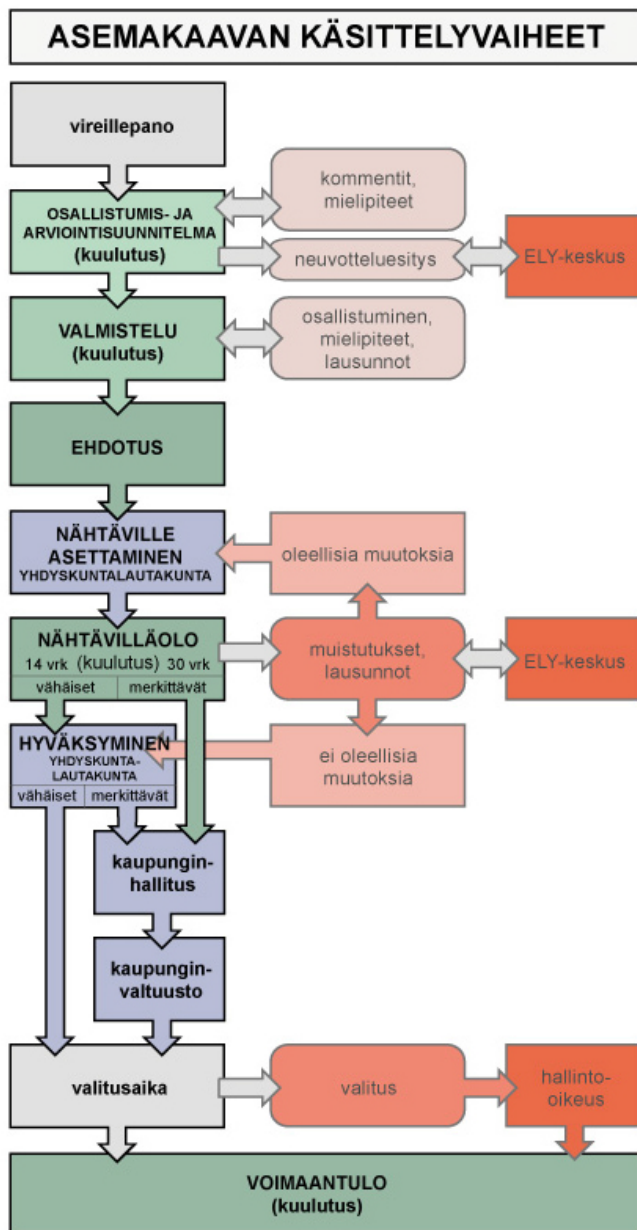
ASEMAKAAVAN KÄSITTELYVAIHEET

vireillepano

OSALLISTUMIS- JA ARVIOINTISUUNNITELMA (kuulutus)

kommentit, mielipiteet

neuvotteluesitys

ELY-keskus

VALMISTELU (kuulutus)

osallistuminen, mielipiteet, lausunnot

EHDOTUS

NÄHTÄVILLE ASETTAMINEN YHDYSKUNTALAUTAKUNTA

oleellisia muutoksia

NÄHTÄVILLÄOLO
14 vrk (kuulutus) 30 vrk
vähäiset | merkittävät

muistutukset, lausunnot

ELY-keskus

HYVÄKSYMINEN YHDYSKUNTALAUTAKUNTA
vähäiset | merkittävät

ei oleellisia muutoksia

kaupunginhallitus

kaupunginvaltuusto

valitusaika

valitus

hallinto-oikeus

VOIMAANTULO (kuulutus)